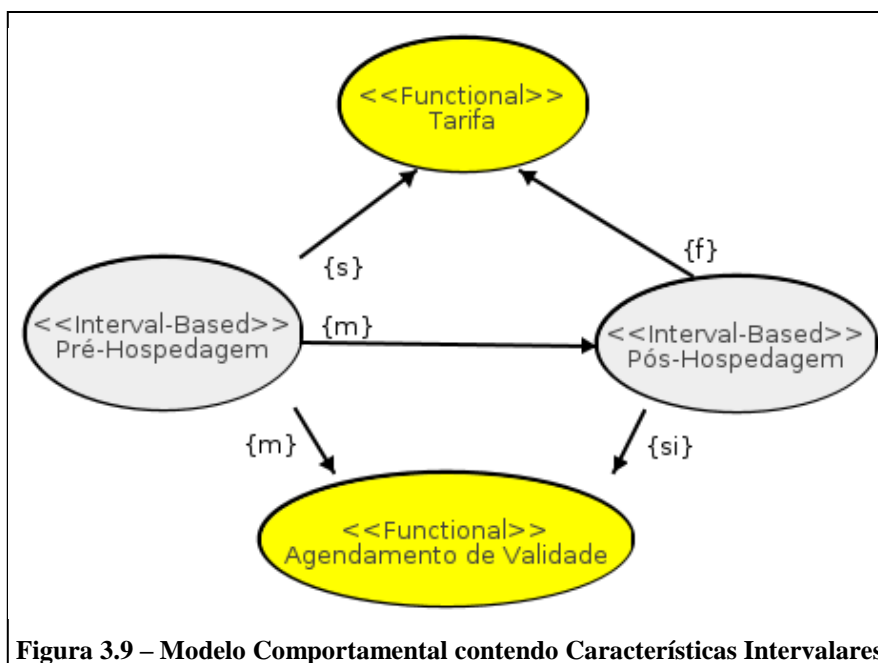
<<Functional>>
Tarifa

{s}

{f}

<<Interval-Based>>
Pré-Hospedagem

{m}

<<Interval-Based>>
Pós-Hospedagem

{m}

{si}

<<Functional>>
Agendamento de Validade

Figura 3.9 – Modelo Comportamental contendo Características Intervalares